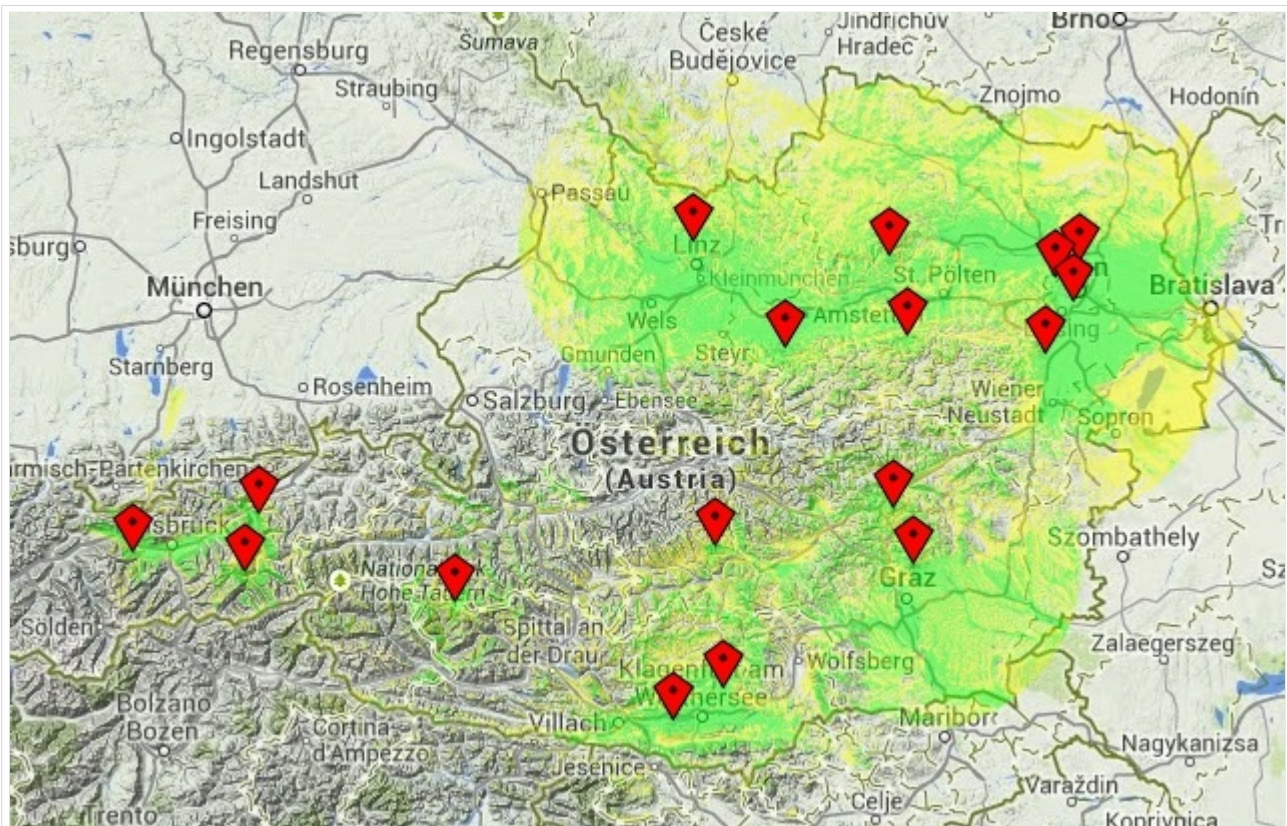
Šumava
České Budějovice
Jindřichův Hradec
Brno
Regensburg
Straubing
Znojmo
Hodonín
Ingolstadt
Landshut
Passau
Freising
sburg
Linz
Kleinmünchen
St. Pölten
Bratislava
München
Wels
Amstetten
Gmunden
Steyr
Starnberg
Rosenheim
Salzburg
Ebensee
Wiener Neustadt
Sopron
Österreich
(Austria)
rmisch-Partenkirchen
nsbruck
Szombathely
National
Hohe Tauern
Graz
Sölden
Spittal an der Drau
Zalaegerszeg
Klagenfurt am
Wörthersee
Wolfsberg
Bolzano
Bozen
Cortina d'Ampezzo
Villach
Maribor
Nagykanizsa
Jesenice
Varaždin
Trento
Celje
Koprivnica
Tr
Sz